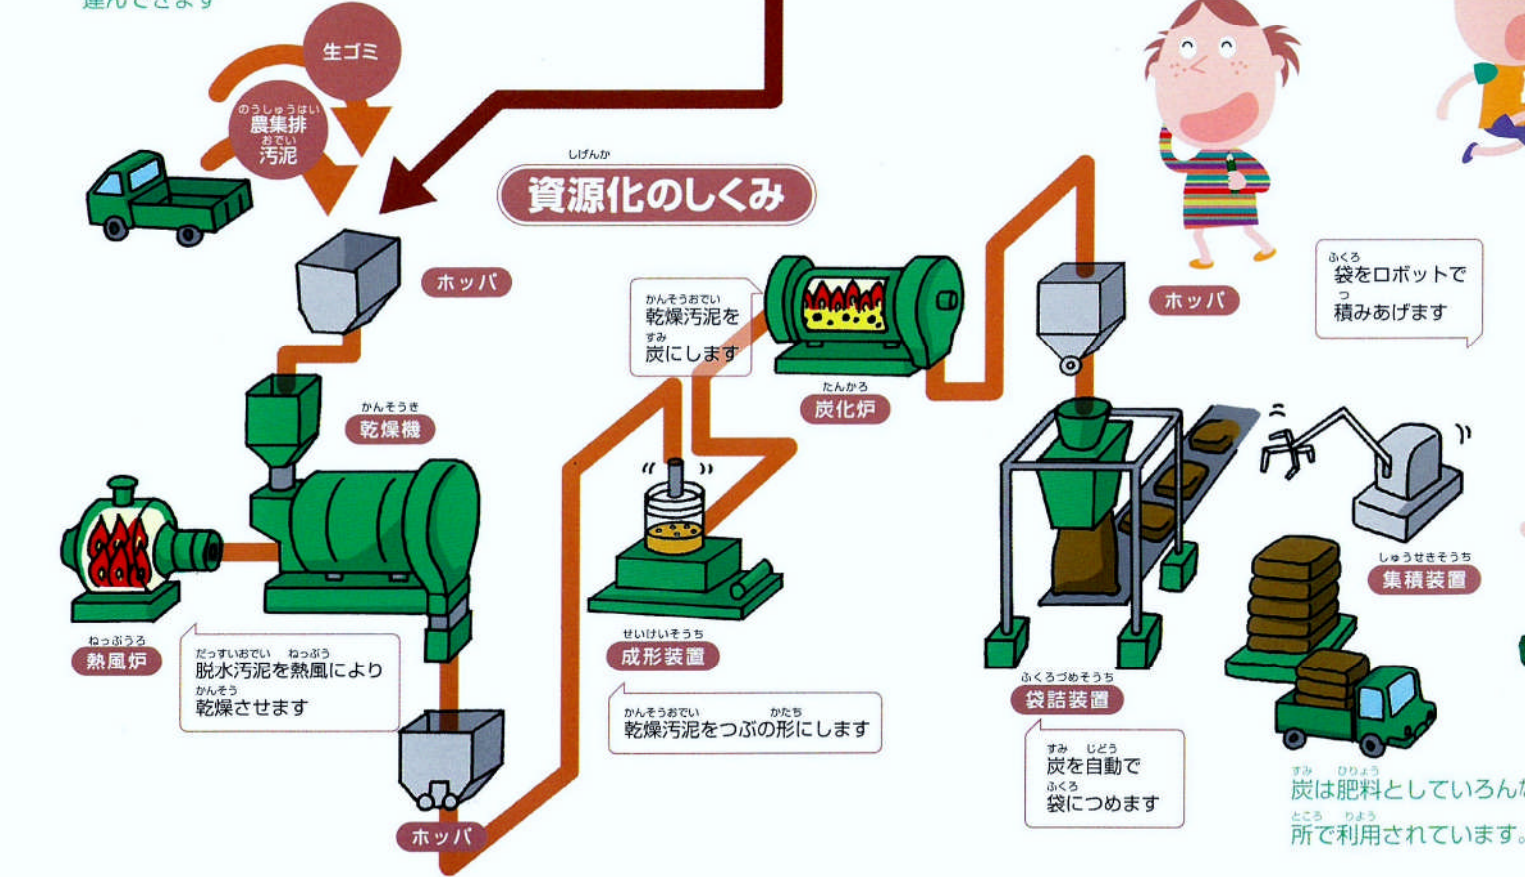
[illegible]

生ゴミ

農集排汚泥

資源化のしくみ

ホッパ

乾燥汚泥を炭にします

炭化炉

ホッパ

袋をロボットで積みあげます

乾燥機

熱風炉

脱水汚泥を熱風により乾燥させます

成形装置

乾燥汚泥をつぶの形にします

集積装置

袋詰装置

炭を自動で袋につめます

ホッパ

炭は肥料としていろん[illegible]
所で利用されています。